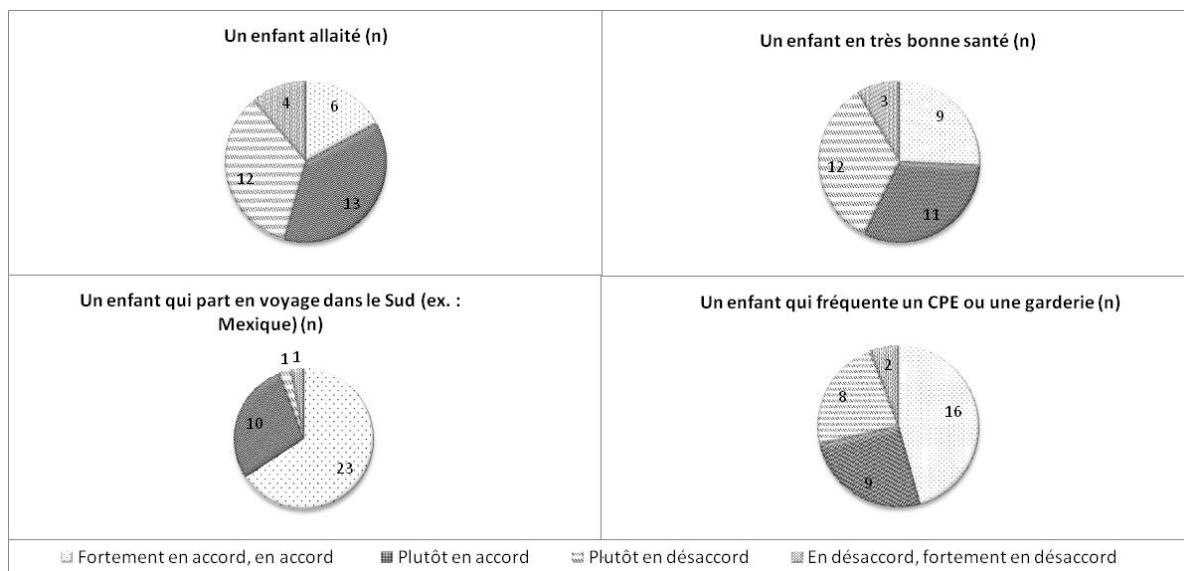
Un enfant allaité (n)

6
13
12
4

Un enfant en très bonne santé (n)

9
11
12
3

Un enfant qui part en voyage dans le Sud (ex. : Mexique) (n)

23
10
1
1

Un enfant qui fréquente un CPE ou une garderie (n)

16
9
8
2

Fortement en accord, en accord
Plutôt en accord
Plutôt en désaccord
En désaccord, fortement en désaccord